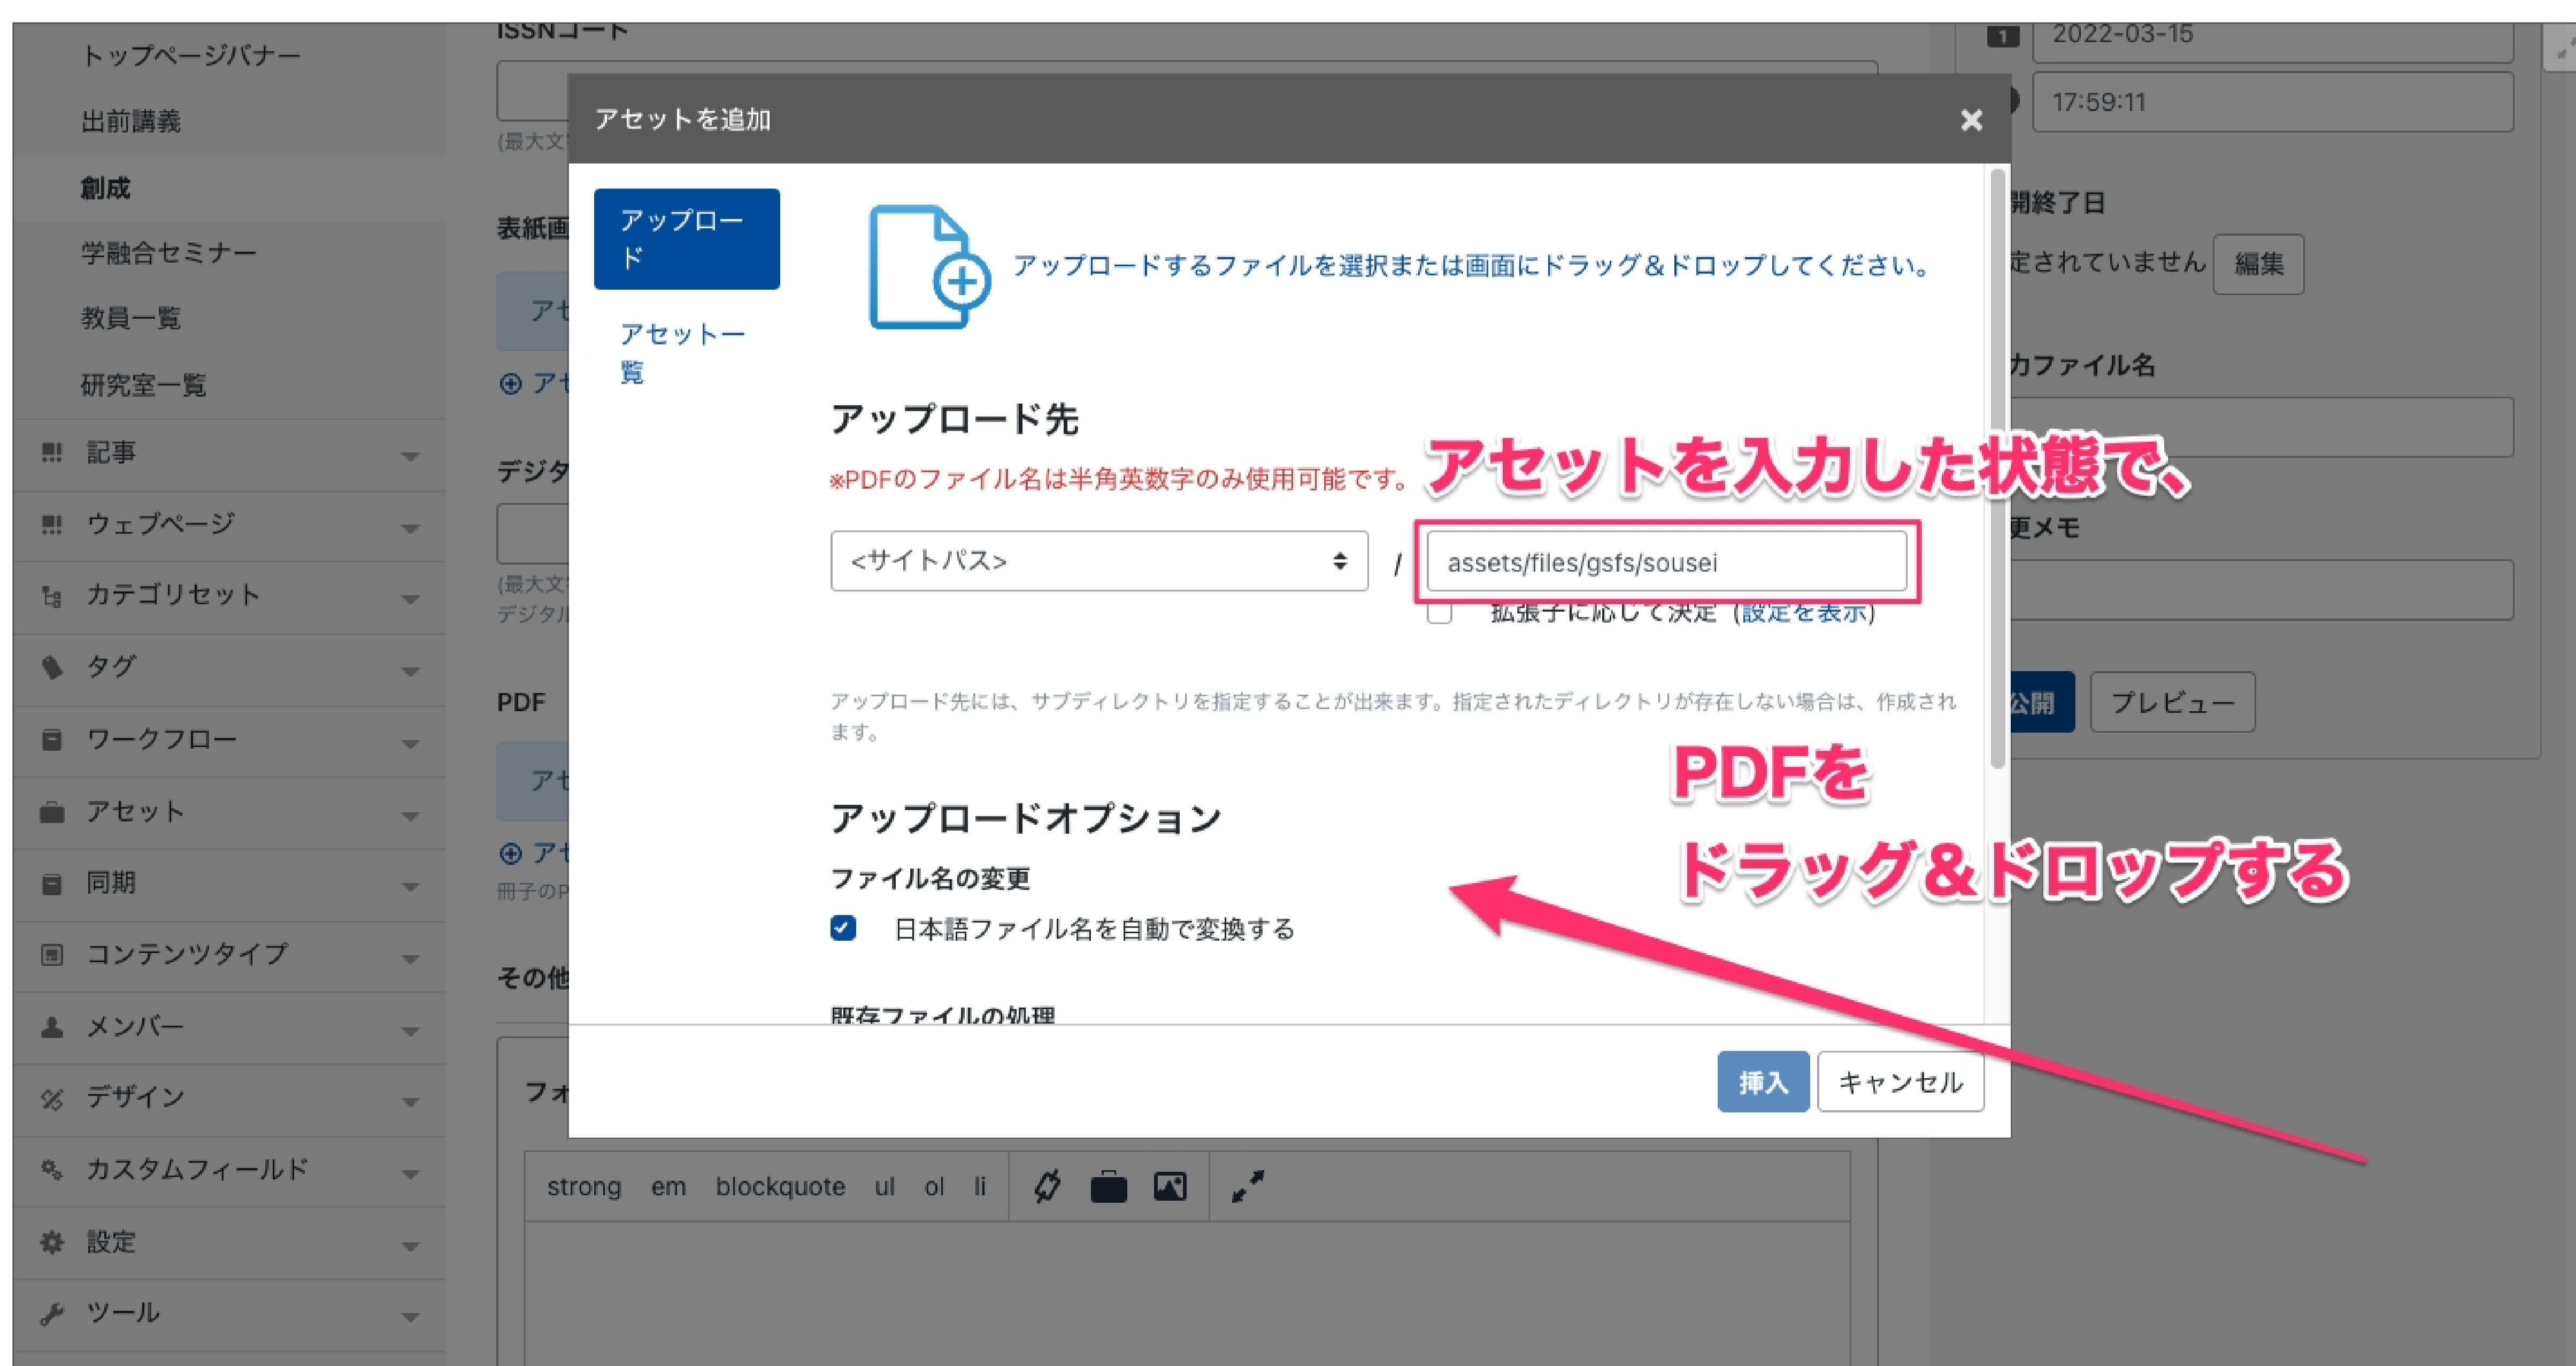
トップページバナー
出前講義
創成
学融合セミナー
教員一覧
研究室一覧
記事
ウェブページ
カテゴリセット
タグ
ワークフロー
アセット
同期
コンテンツタイプ
メンバー
デザイン
カスタムフィールド
設定
ツール

ISSNコード
(最大文
表紙画
アセ
アセ
デジタ
(最大文
デジタル
PDF
アセ
アセ
冊子のP
その他
フォ
strong em blockquote ul ol li

2022-03-15
17:59:11
開終了日
定されていません 編集
カファイル名
更メモ
公開 プレビュー

アセットを追加
アップロード
アセット一覧
アップロードするファイルを選択または画面にドラッグ&ドロップしてください。
アップロード先
※PDFのファイル名は半角英数字のみ使用可能です。
アセットを入力した状態で、
<サイトパス> / assets/files/gsfs/sousei
拡張子に応じて決定 (設定を表示)
アップロード先には、サブディレクトリを指定することが出来ます。指定されたディレクトリが存在しない場合は、作成されます。
PDFを
ドラッグ&ドロップする
アップロードオプション
ファイル名の変更
日本語ファイル名を自動で変換する
既存ファイルの処理
挿入 キャンセル